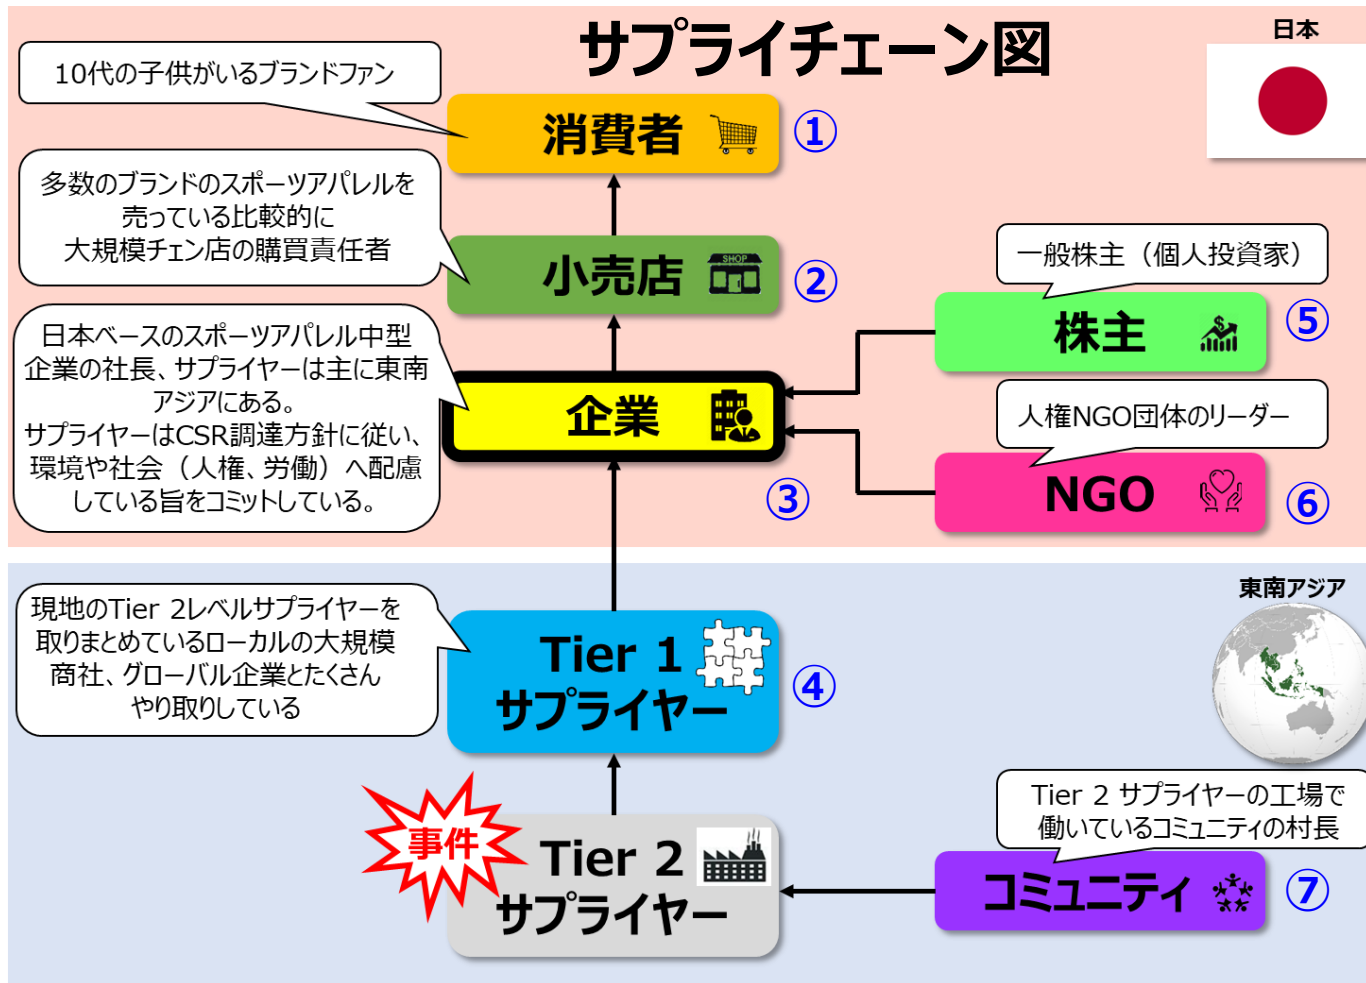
サプライチェーン図

日本

10代の子供がいるブランドファン

消費者 ①

多数のブランドのスポーツアパレルを売っている比較的に大規模チェン店の購買責任者

小売店 SHOP ②

一般株主（個人投資家）

株主 ⑤

日本ベースのスポーツアパレル中型企業の社長、サプライヤーは主に東南アジアにある。サプライヤーはCSR調達方針に従い、環境や社会（人権、労働）へ配慮している旨をコミットしている。

企業 ③

人権NGO団体のリーダー

NGO ⑥

東南アジア

現地のTier 2レベルサプライヤーを取りまとめているローカルの大規模商社、グローバル企業とたくさんやり取りしている

Tier 1 サプライヤー ④

Tier 2 サプライヤーの工場で働いているコミュニティの村長

事件

Tier 2 サプライヤー

コミュニティ ⑦